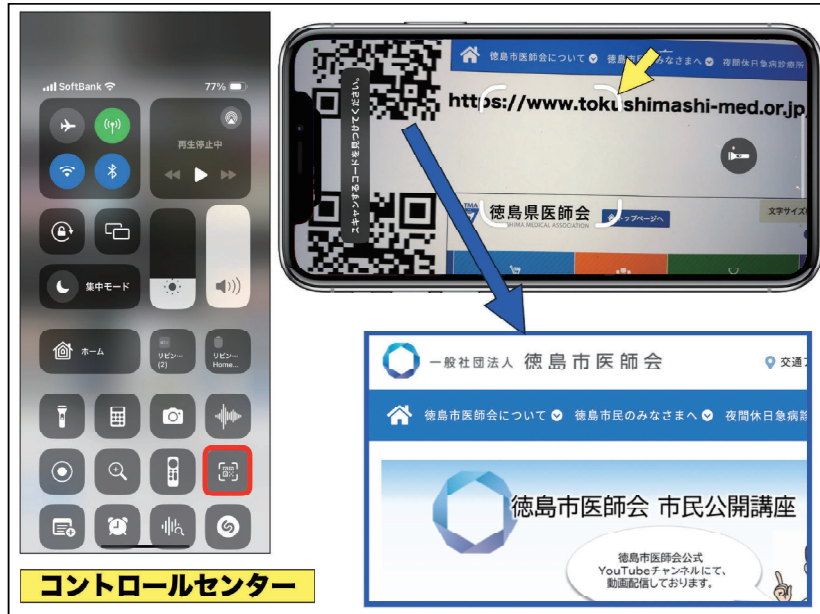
SoftBank 77%

再生停止中

集中モード

ホーム

リビン... (2)

リビン... Home...

コントロールセンター

徳島市医師会について 徳島市民のみなさまへ 夜間休日急病診療所

https://www.tokushimashi-med.or.jp/

スキャンするコードを見つけてください。

徳島県医師会

TOKUSHIMA MEDICAL ASSOCIATION

トップページへ

文字サイズ

一般社団法人 徳島市医師会

交通

徳島市医師会について 徳島市民のみなさまへ 夜間休日急病診

徳島市医師会 市民公開講座

徳島市医師会公式 YouTubeチャンネルにて、動画配信しております。